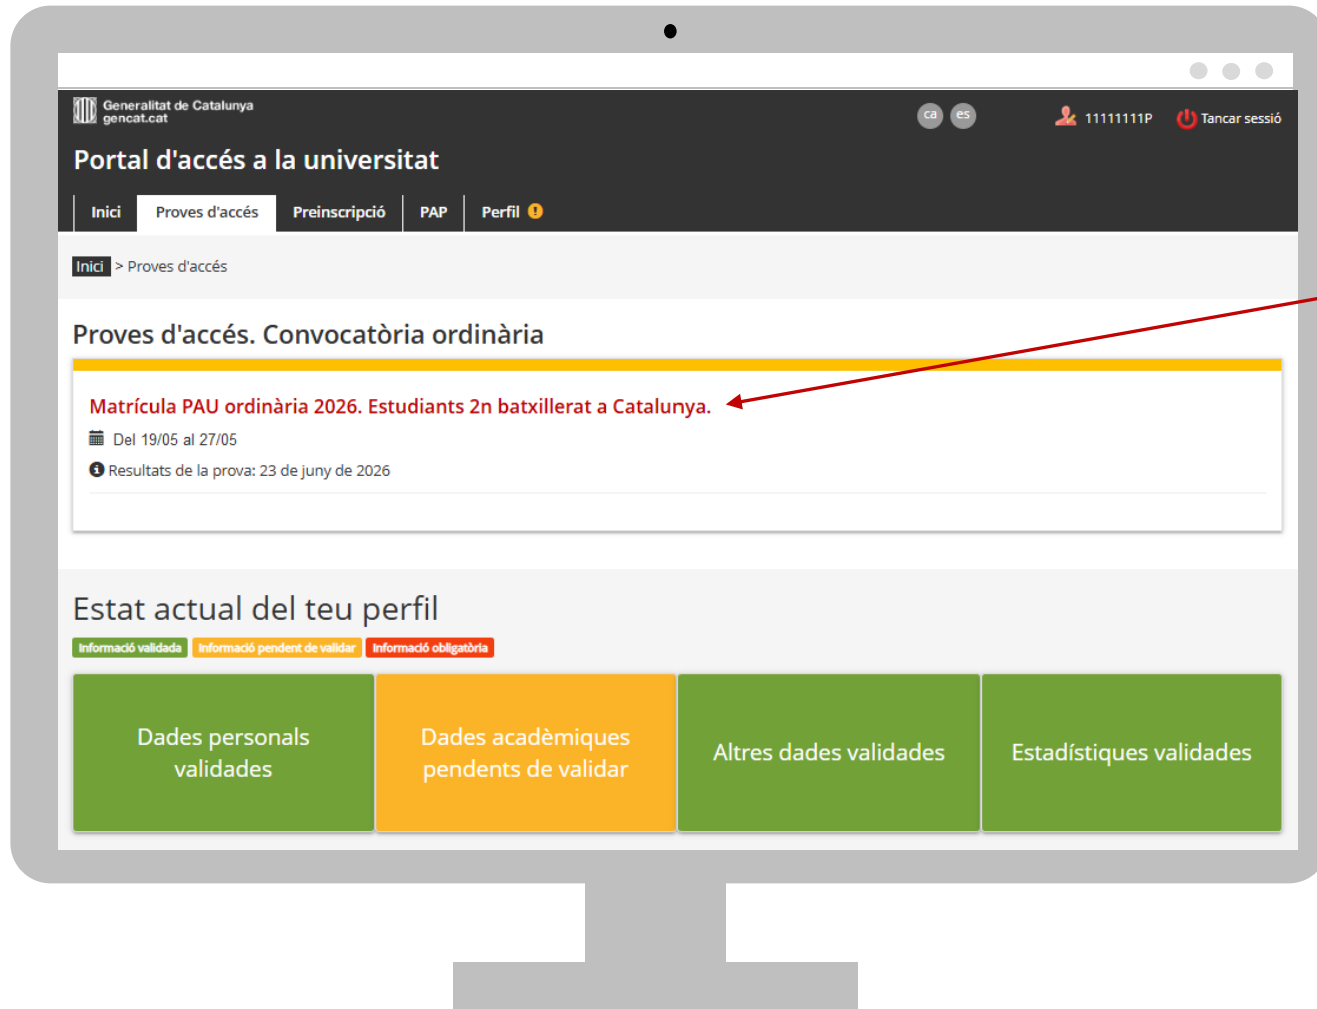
Generalitat de Catalunya
gencat.cat

ca es

11111111P Tancar sessió

Portal d'accés a la universitat

Inici | Proves d'accés | Preinscripció | PAP | Perfil

Inici > Proves d'accés

Proves d'accés. Convocatòria ordinària

Matrícula PAU ordinària 2026. Estudiants 2n batxillerat a Catalunya.

Del 19/05 al 27/05

Resultats de la prova: 23 de juny de 2026

Estat actual del teu perfil

Informació validada Informació pendent de validar Informació obligatòria

Dades personals validades

Dades acadèmiques pendents de validar

Altres dades validades

Estadístiques validades